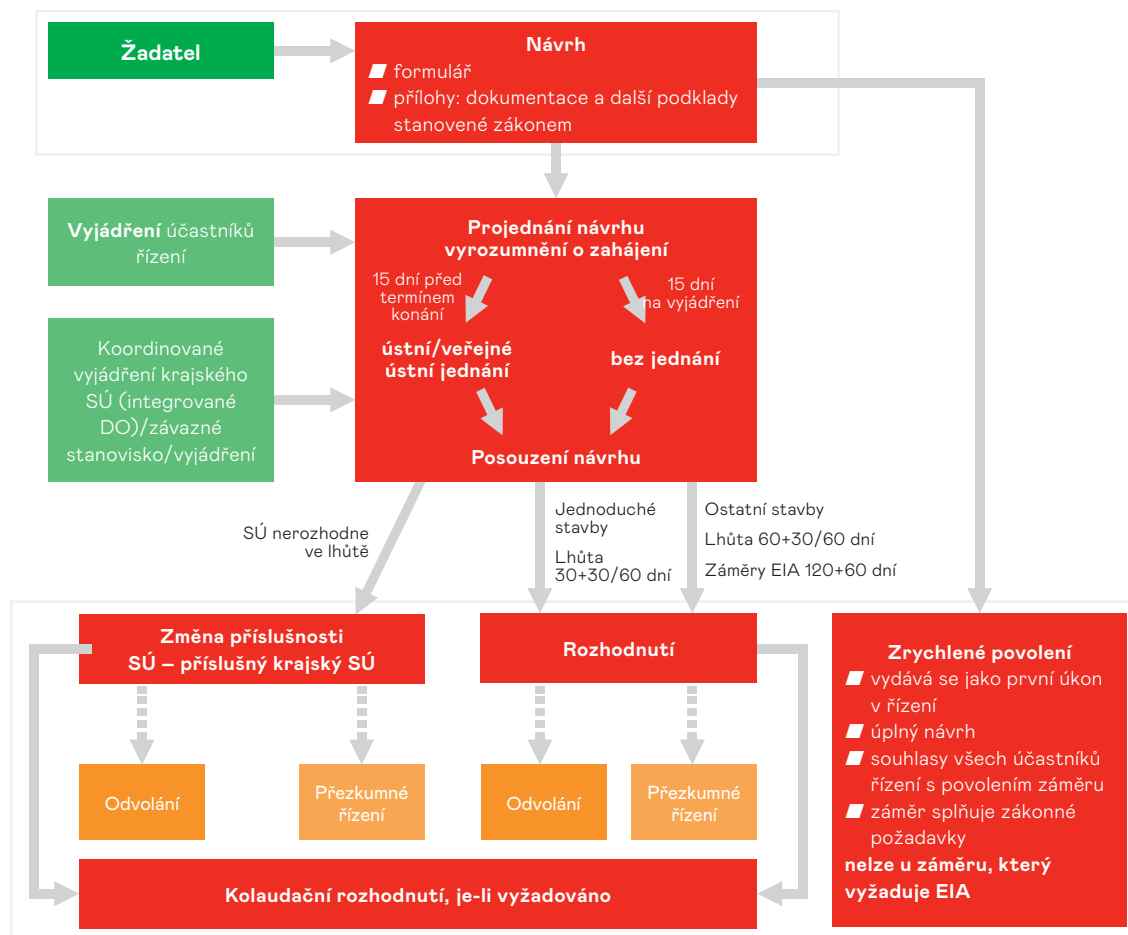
Žadatel

Návrh
formulář
přílohy: dokumentace a další podklady stanovené zákonem

Vyjádření účastníků řízení

Projednání návrhu
vyrozumnění o zahájení

15 dní před termínem konání

15 dní na vyjádření

ústní/veřejné ústní jednání

bez jednání

Koordinované vyjádření krajského SÚ (integrované DO)/závazné stanovisko/vyjádření

Posouzení návrhu

SÚ nerozhodne ve lhůtě

Jednoduché stavby
Lhůta 30+30/60 dní

Ostatní stavby
Lhůta 60+30/60 dní
Záměry EIA 120+60 dní

Změna příslušnosti SÚ – příslušný krajský SÚ

Rozhodnutí

Zrychlené povolení
vydává se jako první úkon v řízení
úplný návrh
souhlasy všech účastníků řízení s povolením záměru
záměr splňuje zákonné požadavky
nelze u záměru, který vyžaduje EIA

Odvolání

Přezkumné řízení

Odvolání

Přezkumné řízení

Kolaudační rozhodnutí, je-li vyžadováno